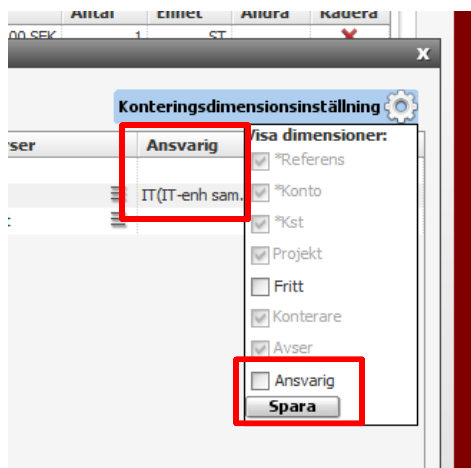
| Antal | Enhet | Ändra | Radera |
|---|---|---|---|
| 00 SEK | 1 | ST | |

x

Konteringsdimensionsinställning

vser

Ansvarig

IT(IT-enh sam.

Visa dimensioner:
*Referens
*Konto
*Kst
Projekt
Fritt
Konterare
Avser
Ansvarig
Spara